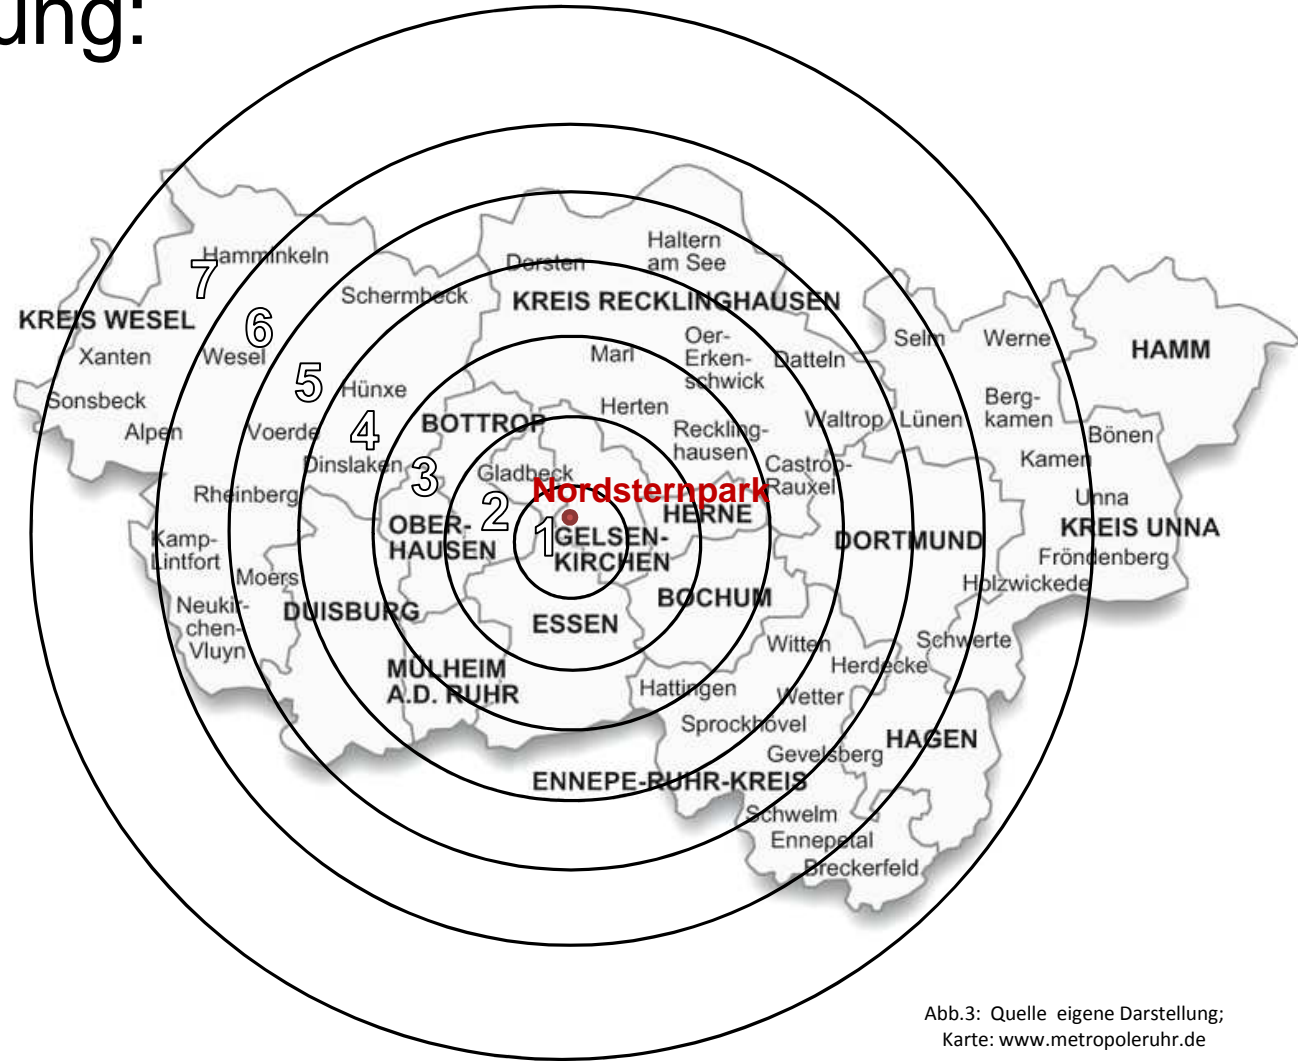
ung:

7
6
5
4
3
2
1

Hamminkeln
Dorsten
Haltern am See
KREIS WESEL
Schermbeck
KREIS RECKLINGHAUSEN
Xanten
Wesel
Marl
Oer-Erkenschwick
Datteln
Selm
Werne
HAMM
Sonsbeck
Hünxe
Herten
Berg-kamen
Alpen
Voerde
BOTTROP
Recklinghausen
Waltrop
Lünen
Bönen
Dinslaken
Gladbeck
Castrop-Rauxel
Kamen
Rheinberg
Nordsternpark
Unna
OBER-HAUSEN
HERNE
KREIS UNNA
Kamp-Lintfort
GELSEN-KIRCHEN
DORTMUND
Fröndenberg
Moers
Holzwickede
Neukirchen-Vluyn
DUISBURG
BOCHUM
ESSEN
Schwerte
Witten
Herdecke
MÜLHEIM A.D. RUHR
Hattingen
Wetter
Sprockhövel
HAGEN
Gevelsberg
ENNEPE-RUHR-KREIS
Schwelm
Ennepetal
Breckerfeld

Abb.3: Quelle eigene Darstellung; Karte: www.metropoleruhr.de